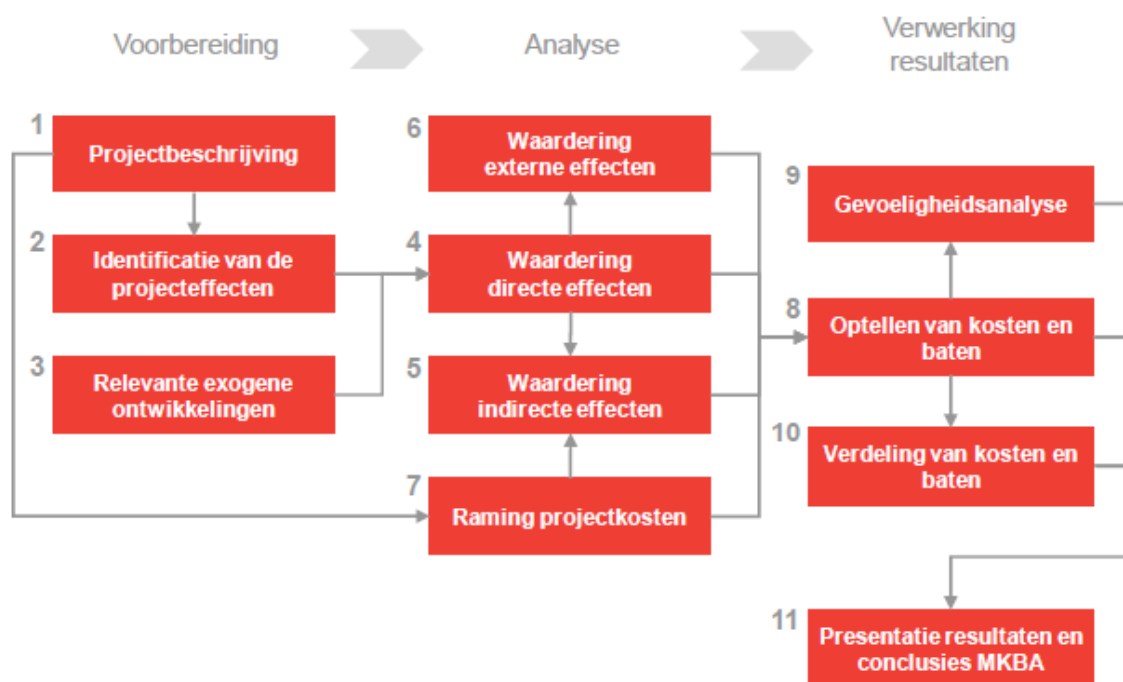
Voorbereiding

Analyse

Verwerking resultaten

1 Projectbeschrijving

2 Identificatie van de projecteffecten

3 Relevante exogene ontwikkelingen

6 Waardering externe effecten

4 Waardering directe effecten

5 Waardering indirecte effecten

7 Raming projectkosten

9 Gevoeligheidsanalyse

8 Optellen van kosten en baten

10 Verdeling van kosten en baten

11 Presentatie resultaten en conclusies MKBA